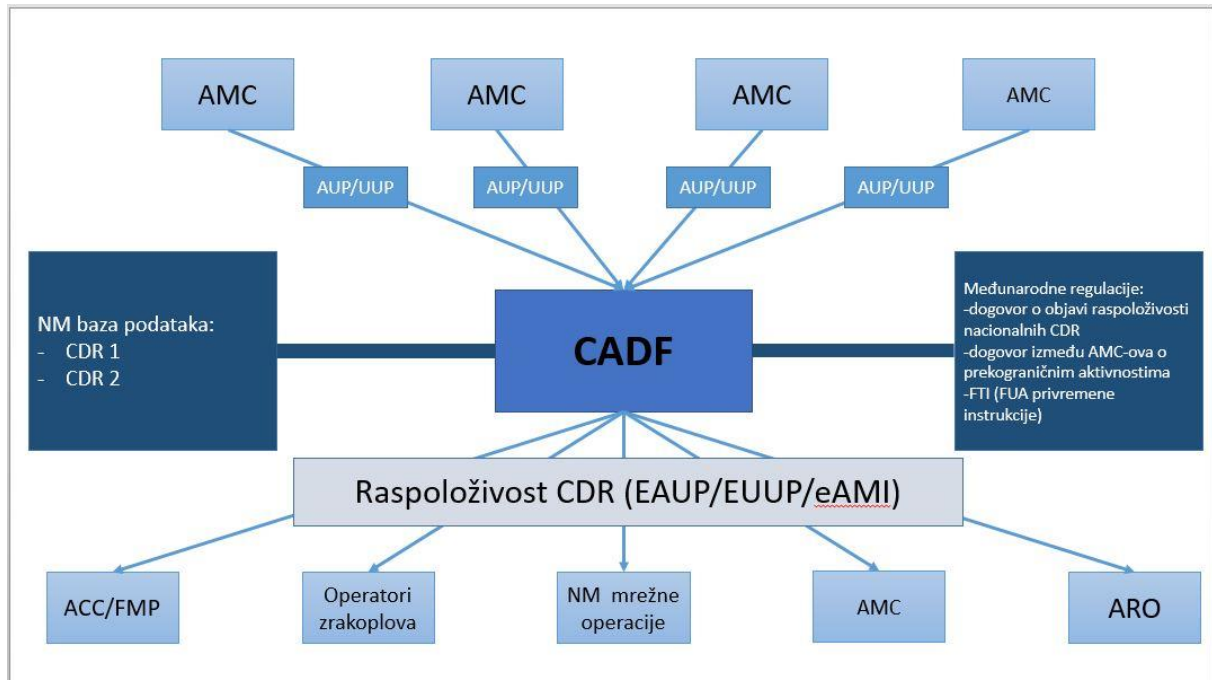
AMC

AMC

AMC

AMC

AUP/UUP

AUP/UUP

AUP/UUP

AUP/UUP

NM baza podataka:
- CDR 1
- CDR 2

CADF

Međunarodne regulacije:
-dogovor o objavi raspoloživosti nacionalnih CDR
-dogovor između AMC-ova o prekograničnim aktivnostima
-FTI (FUA privremene instrukcije)

Raspoloživost CDR (EAUP/EUUP/eAMI)

ACC/FMP

Operatori zrakoplova

NM mrežne operacije

AMC

ARO